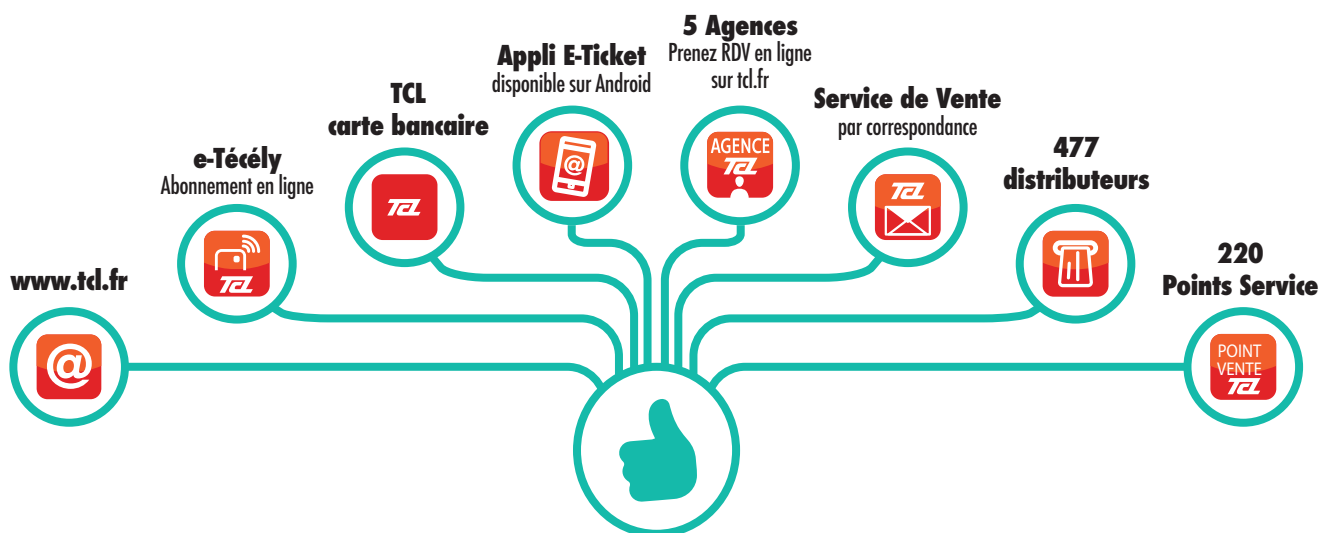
www.tcl.fr

@

e-Técély
Abonnement en ligne

TCL

TCL
carte bancaire

TCL

Appli E-Ticket
disponible sur Android

@

5 Agences
Prenez RDV en ligne sur tcl.fr

AGENCE
TCL

Service de Vente
par correspondance

TCL

477
distributeurs

220
Points Service

POINT
VENTE
TCL